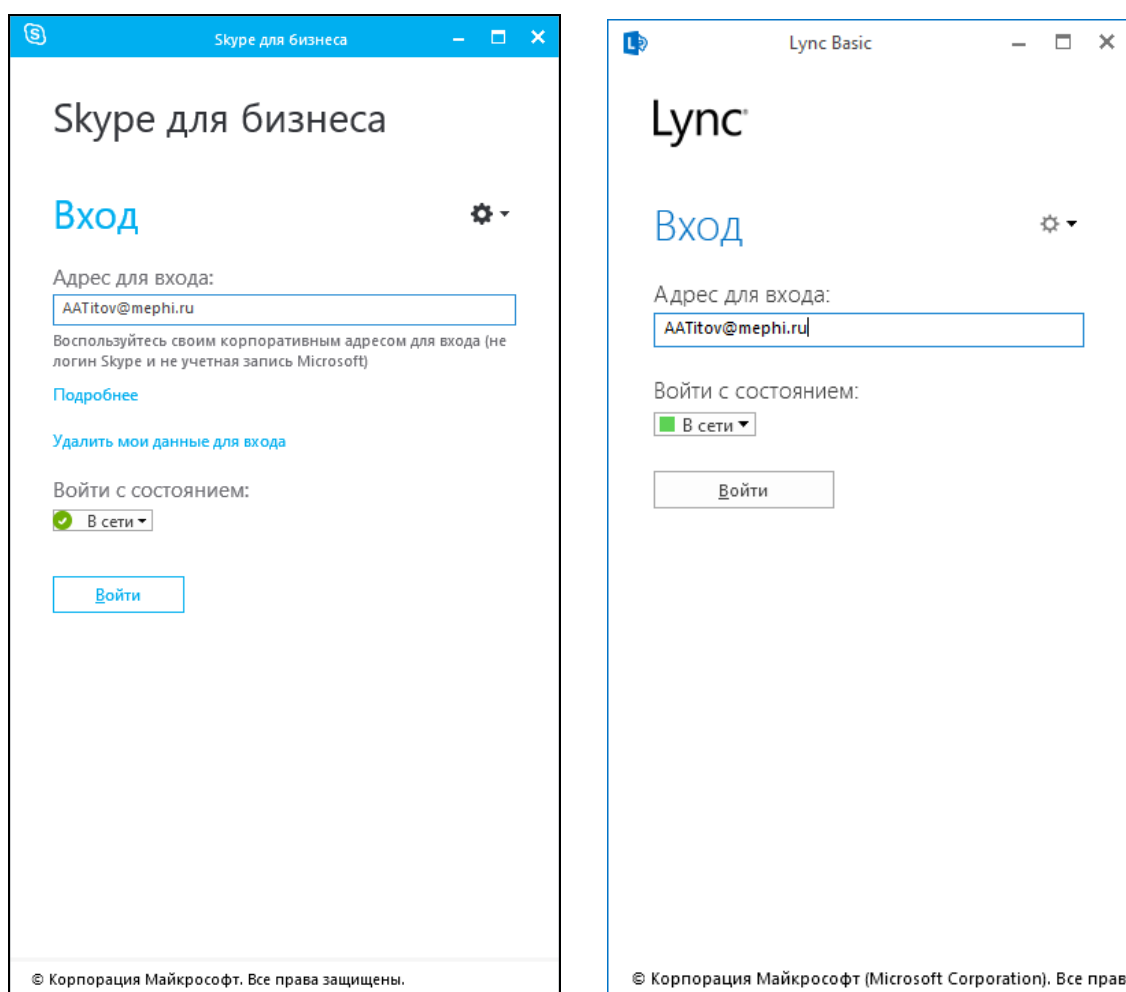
Skype для бизнеса

Skype для бизнеса

Вход

Адрес для входа:

AATitov@mephi.ru

Воспользуйтесь своим корпоративным адресом для входа (не логин Skype и не учетная запись Microsoft)

Подробнее

Удалить мои данные для входа

Войти с состоянием:

В сети

Войти

© Корпорация Майкрософт. Все права защищены.

Lync Basic

Lync

Вход

Адрес для входа:

AATitov@mephi.ru

Войти с состоянием:

В сети

Войти

© Корпорация Майкрософт (Microsoft Corporation). Все прав